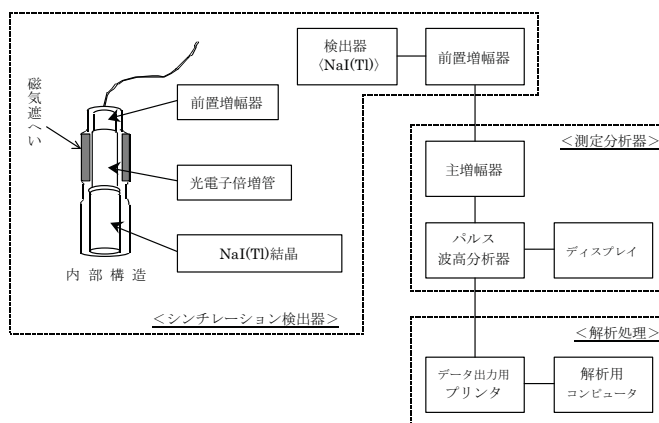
磁気遮へい

前置増幅器

光電子倍増管

NaI(Tl)結晶

内 部 構 造

＜シンチレーション検出器＞

検出器 〈NaI(Tl)〉

前置増幅器

＜測定分析器＞

主増幅器

パルス 波高分析器

ディスプレイ

＜解析処理＞

データ出力用 プリンタ

解析用 コンピュータ